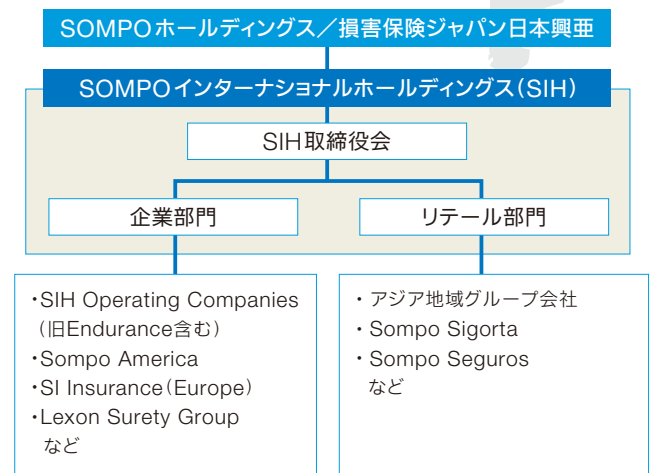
SOMPOホールディングス／損害保険ジャパン日本興亜

SOMPOインターナショナルホールディングス（SIH）

SIH取締役会

企業部門

リテール部門

・SIH Operating Companies（旧Endurance含む）
・Sompo America
・SI Insurance（Europe）
・Lexon Surety Group
など

・アジア地域グループ会社
・Sompo Sigorta
・Sompo Seguros
など